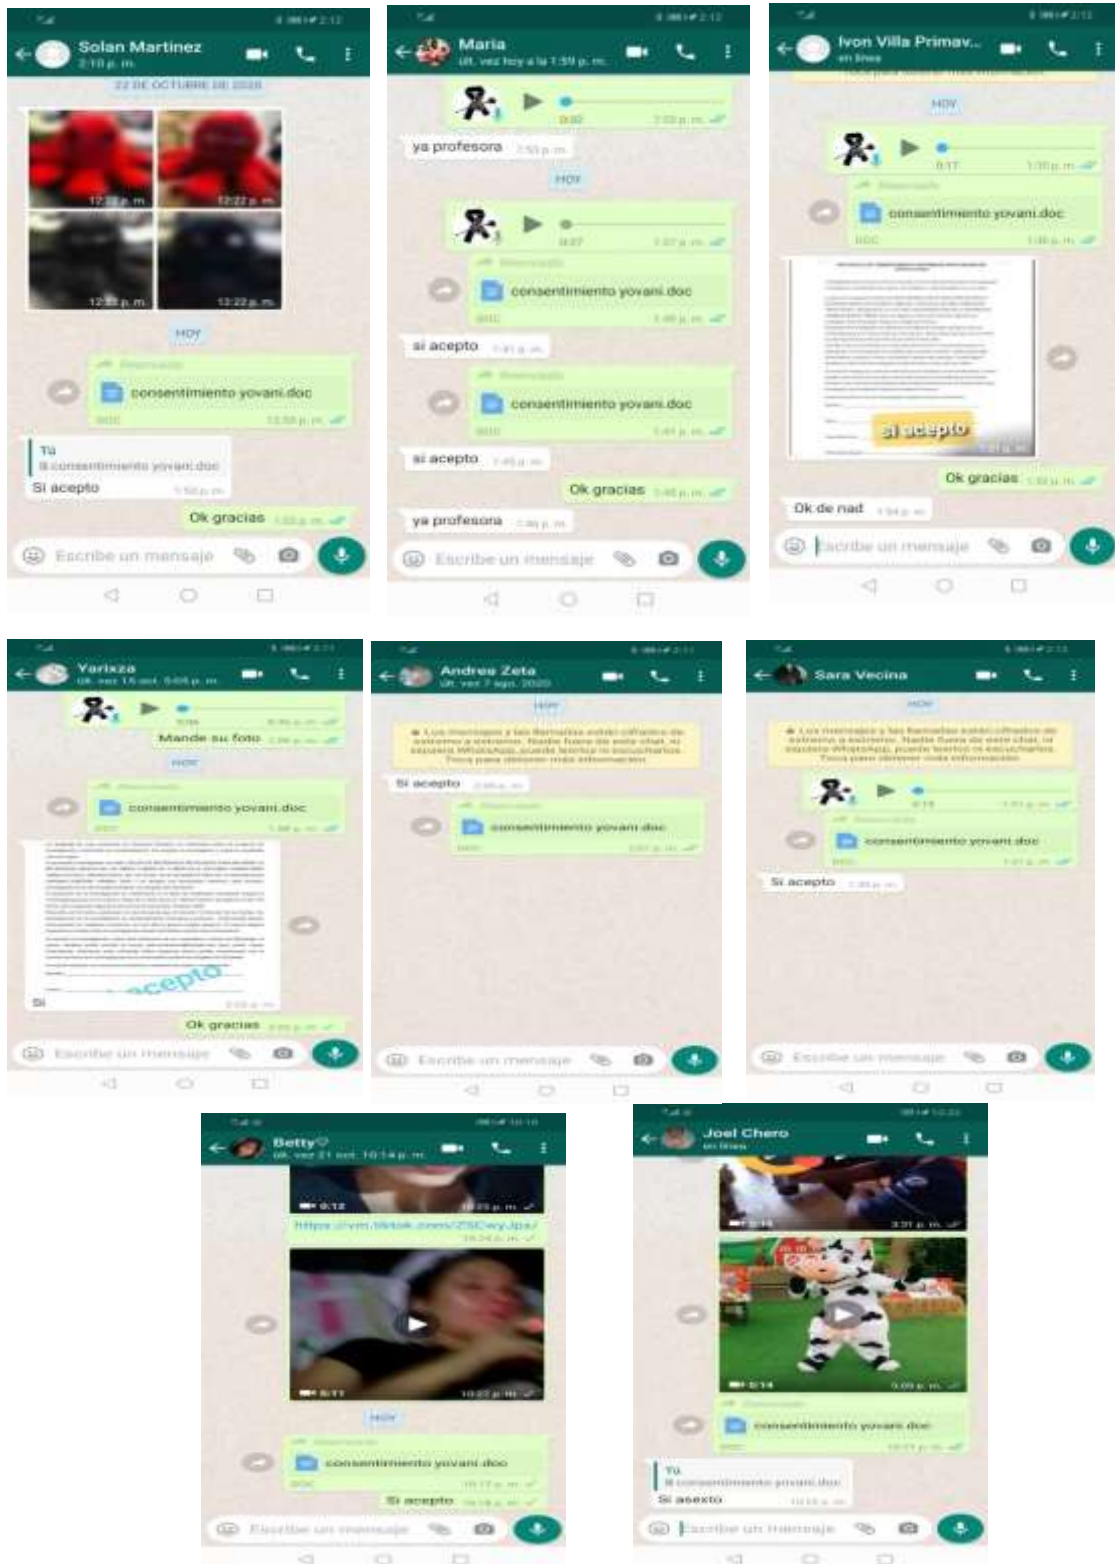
Solan Martinez
2:10 p. m.
22 DE OCTUBRE DE 2020
12:22 p. m.
12:22 p. m.
12:22 p. m.
12:22 p. m.
HOY
Reenviado
consentimiento yovani.doc
DOC
12:59 p. m.
Tú
consentimiento yovani.doc
Si acepto
1:50 p. m.
Ok gracias
Escribe un mensaje

Maria
últ. vez hoy a la 1:59 p. m.
0:32
ya profesora
HOY
0:27
Reenviado
consentimiento yovani.doc
DOC
si acepto
Reenviado
consentimiento yovani.doc
DOC
si acepto
Ok gracias
ya profesora
Escribe un mensaje

Ivon Villa Primav...
en línea
HOY
0:17
Reenviado
consentimiento yovani.doc
DOC
si acepto
Ok gracias
Ok de nad
Escribe un mensaje

Yarixza
Mande su foto
HOY
Reenviado
consentimiento yovani.doc
DOC
acepto
Si
Ok gracias
Escribe un mensaje

Andrea Zeta
HOY
Si acepto
Reenviado
consentimiento yovani.doc
DOC
Escribe un mensaje

Sara Vecina
HOY
Reenviado
consentimiento yovani.doc
DOC
Si acepto
Escribe un mensaje

Betty♡
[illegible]
HOY
Reenviado
consentimiento yovani.doc
DOC
Si acepto
Escribe un mensaje

Joel Chero
en línea
Reenviado
consentimiento yovani.doc
DOC
Tú
consentimiento yovani.doc
Si asepto
Escribe un mensaje